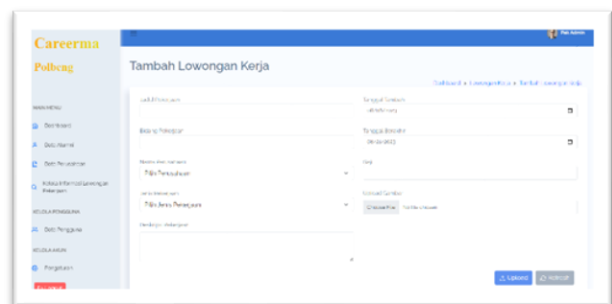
Careerma
Polbeng

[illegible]
Tambah Lowongan Kerja
Dashboard » Lowongan Kerja » Tambah Lowongan Kerja

MAIN MENU
Dashboard
Data Alumni
Data Perusahaan
Kelola Informasi Lowongan Pekerjaan

KELOLA PENGGUNA
Data Pengguna

KELOLA AKUN
Pengaturan

Judul Pekerjaan
Bidang Pekerjaan
Nama Perusahaan
Pilih Perusahaan
Jenis Pekerjaan
Pilih Jenis Pekerjaan
Deskripsi Pekerjaan

Tanggal Dibuka
dd/mm/yyyy
Tanggal Berakhir
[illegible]
Gaji
Upload Gambar
Choose File
No file chosen

Upload
Refresh